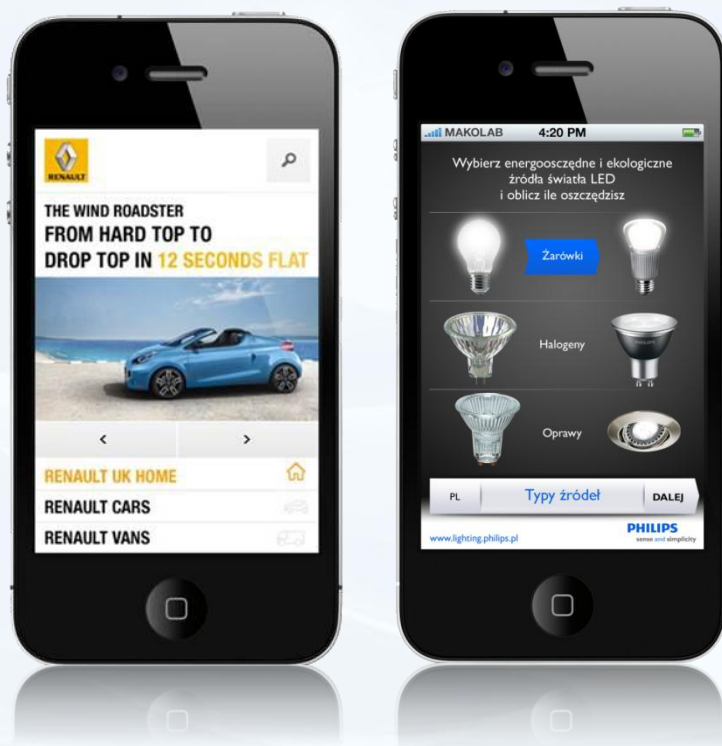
RENAULT

THE WIND ROADSTER
FROM HARD TOP TO
DROP TOP IN 12 SECONDS FLAT

<
>

RENAULT UK HOME
RENAULT CARS
RENAULT VANS

MAKOLAB 4:20 PM

Wybierz energooszczędne i ekologiczne źródła światła LED i oblicz ile oszczędzisz

Żarówki
Halogeny
Oprawy

PL
Typy źródeł
DALEJ

www.lighting.philips.pl
PHILIPS
sense and simplicity